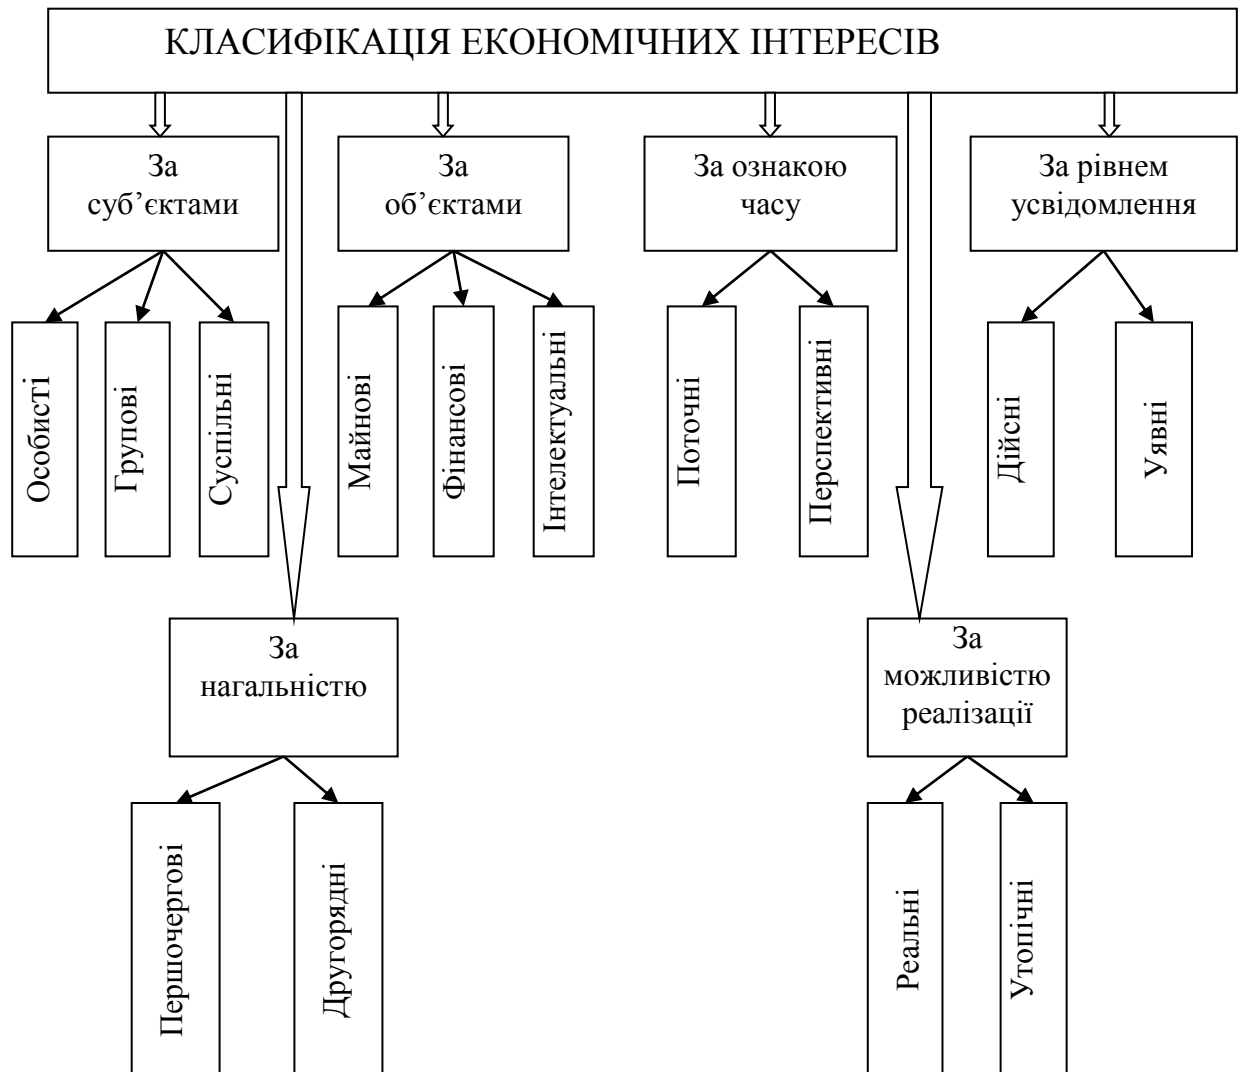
КЛАСИФІКАЦІЯ ЕКОНОМІЧНИХ ІНТЕРЕСІВ

За суб'єктами

Особисті

Групові

Суспільні

За об'єктами

Майнові

Фінансові

Інтелектуальні

За ознакою часу

Поточні

Перспективні

За рівнем усвідомлення

Дійсні

Уявні

За нагальністю

Першочергові

Другорядні

За можливістю реалізації

Реальні

Утопічні